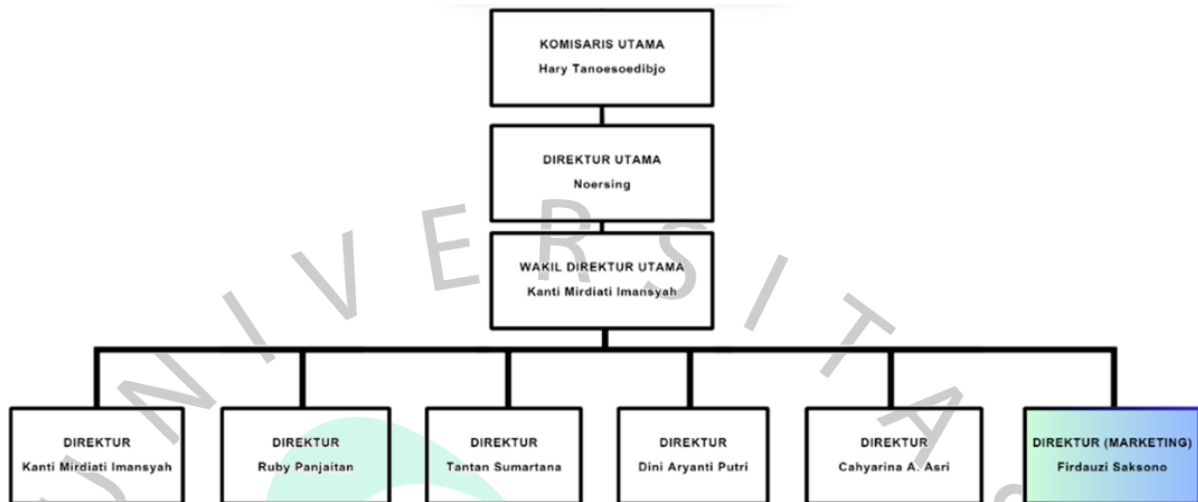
KOMISARIS UTAMA
Hary Tanoesoedibjo

DIREKTUR UTAMA
Noersing

WAKIL DIREKTUR UTAMA
Kanti Mirdiati Imansyah

DIREKTUR
Kanti Mirdiati Imansyah

DIREKTUR
Ruby Panjaitan

DIREKTUR
Tantan Sumartana

DIREKTUR
Dini Aryanti Putri

DIREKTUR
Cahyarina A. Asri

DIREKTUR (MARKETING)
Firdauzi Saksono

U N I V E R S I T A S